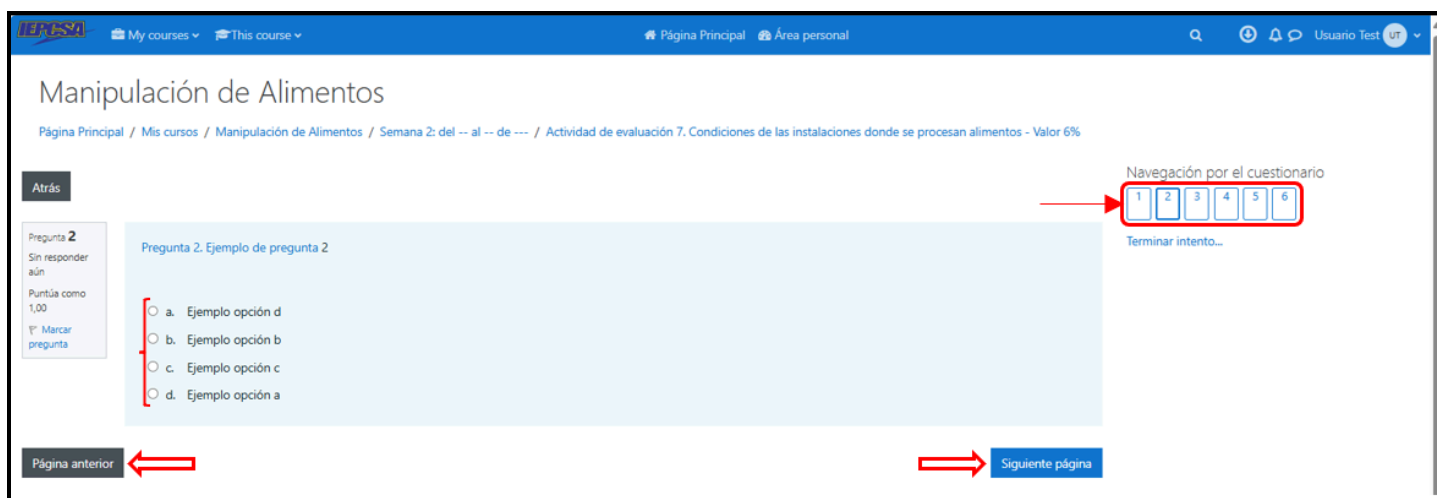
IEPCSA My courses This course Página Principal Área personal Usuario Test UT

Manipulación de Alimentos

Página Principal / Mis cursos / Manipulación de Alimentos / Semana 2: del -- al -- de --- / Actividad de evaluación 7. Condiciones de las instalaciones donde se procesan alimentos - Valor 6%

Atrás

Navegación por el cuestionario

| 1 | 2 | 3 | 4 | 5 | 6 |
|---|---|---|---|---|---|

Terminar intento...

Pregunta 2
Sin responder aún
Puntúa como 1,00
Marcar pregunta

Pregunta 2. Ejemplo de pregunta 2

a. Ejemplo opción d
b. Ejemplo opción b
c. Ejemplo opción c
d. Ejemplo opción a

Página anterior

Siguiente página